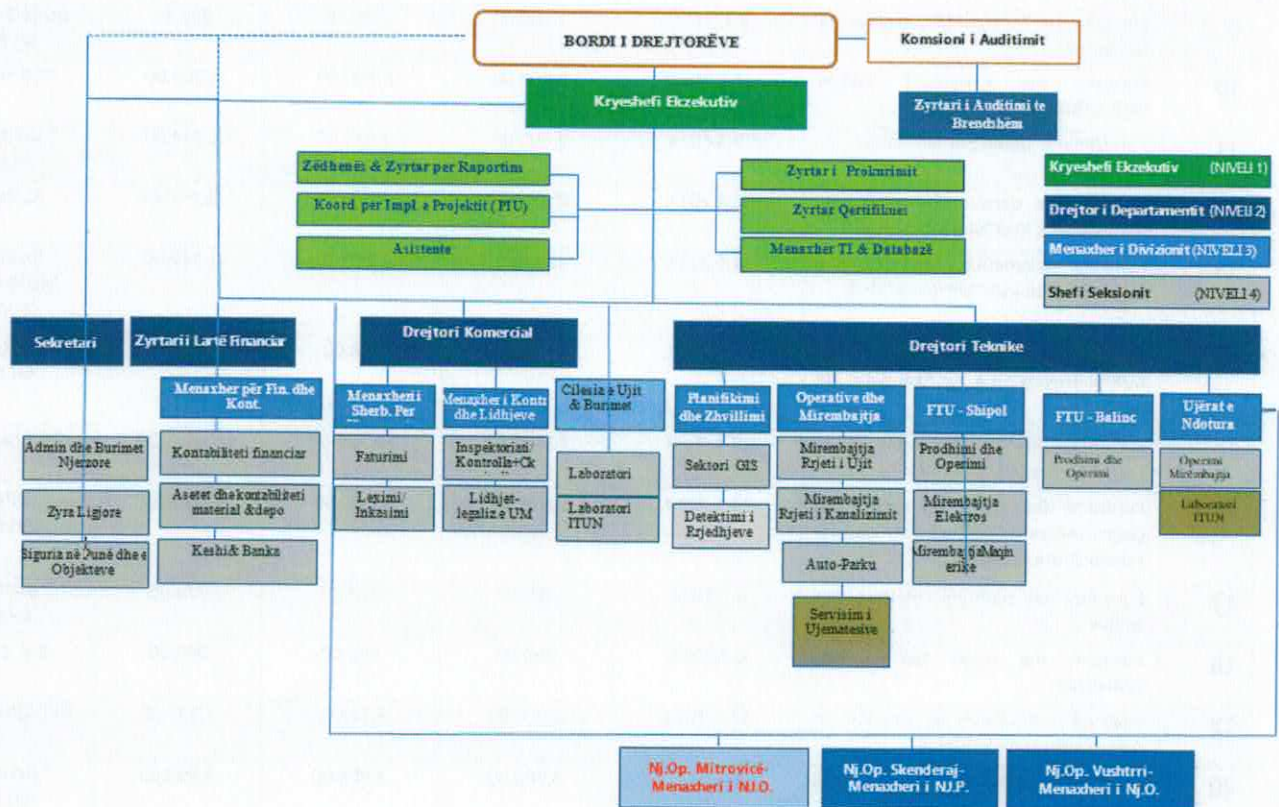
BORDI I DREJTORËVE

Komsioni i Auditimit

Kryeshefi Ekzekutiv

Zyrtari i Auditimi te Brendshëm

Zëdhenës & Zyrtar per Raportim

Koord per Impl. e Projektit (PIU)

Asistente

Zyrtar i Prokurimit

Zyrtar Qertifikimi

Menaxher TI & Databazë

Kryeshefi Ekzekutiv (NIVELI 1)

Drejtor i Departamentit (NIVELI 2)

Menaxher i Divizionit (NIVELI 3)

Shefi Seksionit (NIVELI 4)

Sekretari

Zyrtari i Lartë Financiar

Drejtori Komercial

Drejtori Teknike

Menaxher për Fin. dhe Kont.

Menaxheri i Sherb. Per

Menaxher i Kont dhe Lidhjeve

Cilesia e Ujit & Burimet

Planifikimi dhe Zhvillimi

Operative dhe Mirembajtja

FTU - Shipol

FTU - Balinc

Ujërat e Ndotura

Admin dhe Burimet Njerzore

Zyra Ligjore

Siguria në Punë dhe e Objekteve

Kontabiliteti financiar

Asetet dhe kontabiliteti material &depo

Keshi& Banka

Faturimi

Leximi/ Inkasimi

Inspektoriati/ Kontrolla+Ck

Lidhjet-legaliz e UM

Laboratori

Laboratori ITUN

Sektori GIS

Detektimi i Rrjedhjeve

Mirembajtja Rrjeti i Ujit

Mirembajtja Rrjeti i Kanalizimit

Auto-Parku

Servisim i Ujematesive

Prodhimi dhe Operimi

Mirembajtja Elektros

Mirembajtja Mekanike

Prodhimi dhe Operimi

Operimi Mirëmbajtja

Laboratori ITUN

Nj.Op. Mitrovicë-Menaxheri i NJ.O.

Nj.Op. Skenderaj-Menaxheri i NJ.P.

Nj.Op. Vushtrri-Menaxheri i Nj.O.